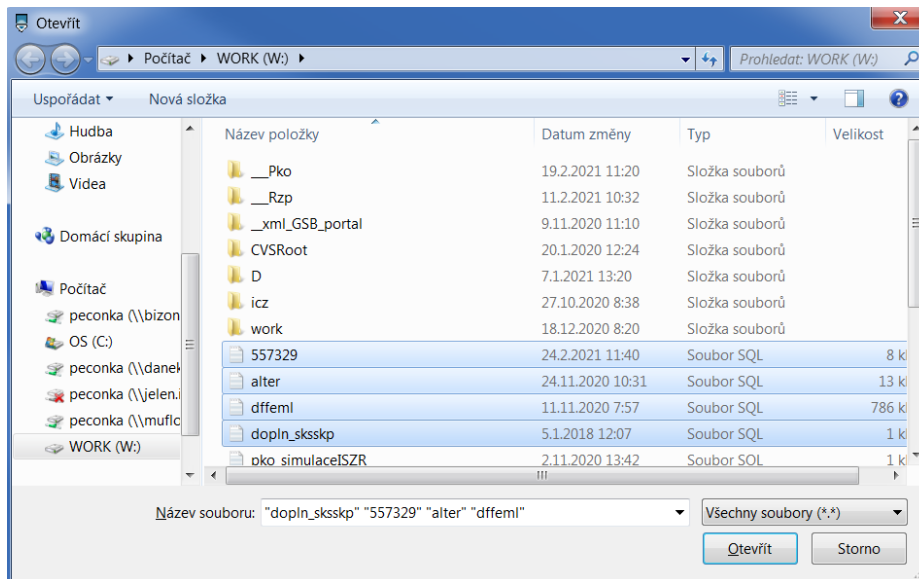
Otevřít

Počítač ▸ WORK (W:) ▸

Prohledat: WORK (W:)

Uspořádat ▾ Nová složka

Hudba
Obrázky
Videa

Domácí skupina

Počítač
peconka (\\bizon
OS (C:)
peconka (\\danek
peconka (\\jelen.i
peconka (\\muflo
WORK (W:)

| Název položky | Datum změny | Typ | Velikost |
|---|---|---|---|
| __Pko | 19.2.2021 11:20 | Složka souborů | |
| __Rzp | 11.2.2021 10:32 | Složka souborů | |
| __xml_GSB_portal | 9.11.2020 11:10 | Složka souborů | |
| CVSRoot | 20.1.2020 12:24 | Složka souborů | |
| D | 7.1.2021 13:20 | Složka souborů | |
| icz | 27.10.2020 8:38 | Složka souborů | |
| work | 18.12.2020 8:20 | Složka souborů | |
| 557329 | 24.2.2021 11:40 | Soubor SQL | 8 k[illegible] |
| alter | 24.11.2020 10:31 | Soubor SQL | 13 k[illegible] |
| dffeml | 11.11.2020 7:57 | Soubor SQL | 786 k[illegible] |
| dopln_sksskp | 5.1.2018 12:07 | Soubor SQL | 1 k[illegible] |
| pko_simulaceISZR | 2.11.2020 13:42 | Soubor SQL | 1 k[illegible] |

Název souboru: "dopln_sksskp" "557329" "alter" "dffeml"

Všechny soubory (*.*)

Otevřít

Storno